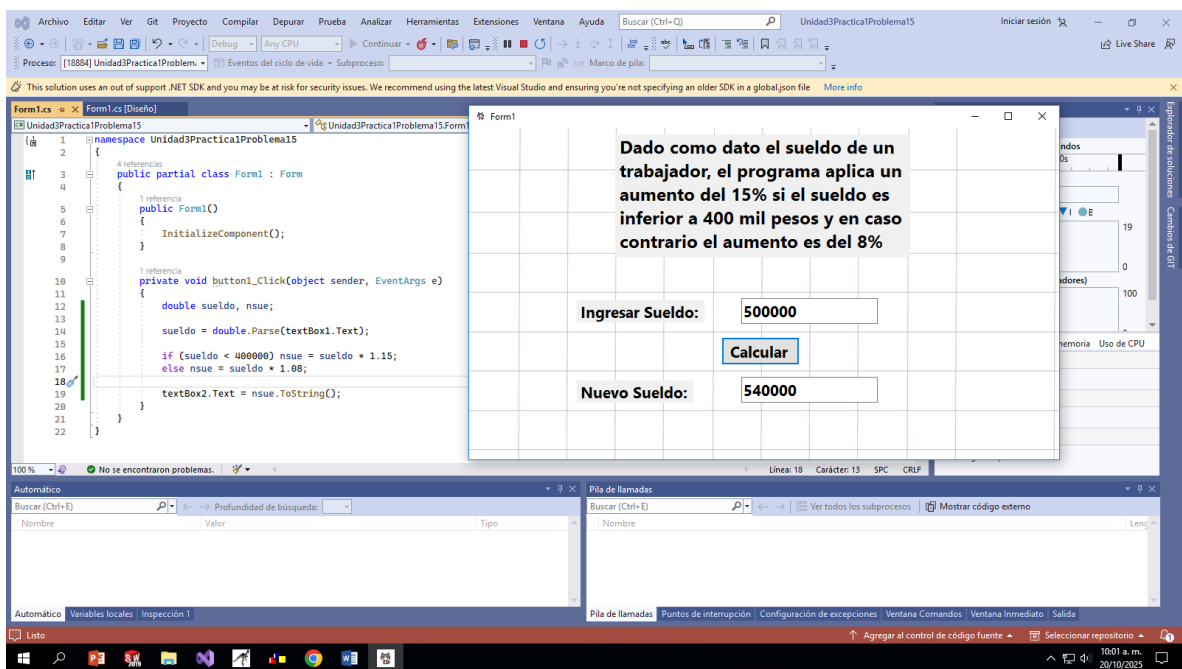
Archivo Editar Ver Git Proyecto Compilar Depurar Prueba Analizar Herramientas Extensiones Ventana Ayuda Buscar (Ctrl+Q) Unidad3Practica1Problema15 Iniciar sesión

Debug Any CPU Continuar Live Share

Proceso: [18884] Unidad3Practica1Problem. Eventos del ciclo de vida Subproceso: Marco de pila:

This solution uses an out of support .NET SDK and you may be at risk for security issues. We recommend using the latest Visual Studio and ensuring you're not specifying an older SDK in a global.json file More info

Form1.cs Form1.cs [Diseño]

Unidad3Practica1Problema15 Unidad3Practica1Problema15.Form1

1 namespace Unidad3Practica1Problema15
2 {
4 referencias
3 public partial class Form1 : Form
4 {
1 referencia
5 public Form1()
6 {
7 InitializeComponent();
8 }
9
1 referencia
10 private void button1_Click(object sender, EventArgs e)
11 {
12 double sueldo, nsue;
13
14 sueldo = double.Parse(textBox1.Text);
15
16 if (sueldo < 400000) nsue = sueldo * 1.15;
17 else nsue = sueldo * 1.08;
18
19 textBox2.Text = nsue.ToString();
20 }
21 }
22 }

Form1

Dado como dato el sueldo de un trabajador, el programa aplica un aumento del 15% si el sueldo es inferior a 400 mil pesos y en caso contrario el aumento es del 8%

Ingresar Sueldo: 500000

Calcular

Nuevo Sueldo: 540000

ndos
0s
19
0
dores)
100
memoria Uso de CPU

Explorador de soluciones Cambios de GIT

100 % No se encontraron problemas. Línea: 18 Carácter: 13 SPC CRLF

Automático
Buscar (Ctrl+E) Profundidad de búsqueda:
Nombre Valor Tipo
Automático Variables locales Inspección 1

Pila de llamadas
Buscar (Ctrl+E) Ver todos los subprocesos Mostrar código externo
Nombre Leng
Pila de llamadas Puntos de interrupción Configuración de excepciones Ventana Comandos Ventana Inmediato Salida

Listo Agregar al control de código fuente Seleccionar repositorio

10:01 a. m.
20/10/2025